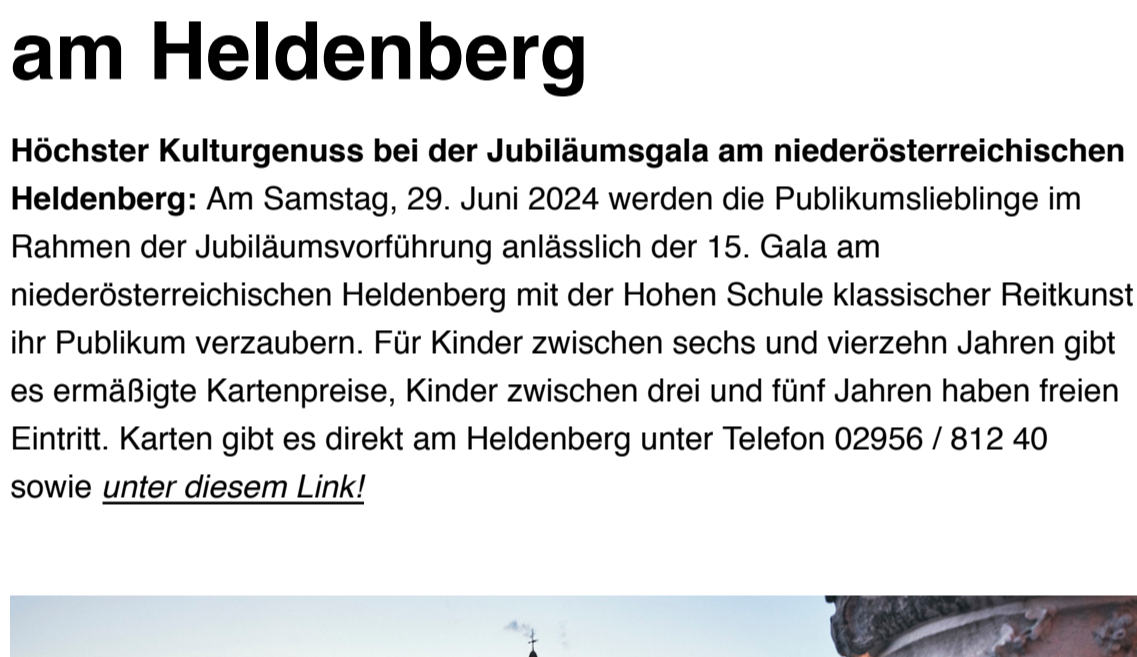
am Heldenberg

**Höchster Kulturgenuss bei der Jubiläumsgala am niederösterreichischen Heldenberg:** Am Samstag, 29. Juni 2024 werden die Publikumslieblinge im Rahmen der Jubiläumsvorführung anlässlich der 15. Gala am niederösterreichischen Heldenberg mit der Hohen Schule klassischer Reitkunst ihr Publikum verzaubern. Für Kinder zwischen sechs und vierzehn Jahren gibt es ermäßigte Kartenpreise, Kinder zwischen drei und fünf Jahren haben freien Eintritt. Karten gibt es direkt am Heldenberg unter Telefon 02956 / 812 40 sowie unter diesem Link!